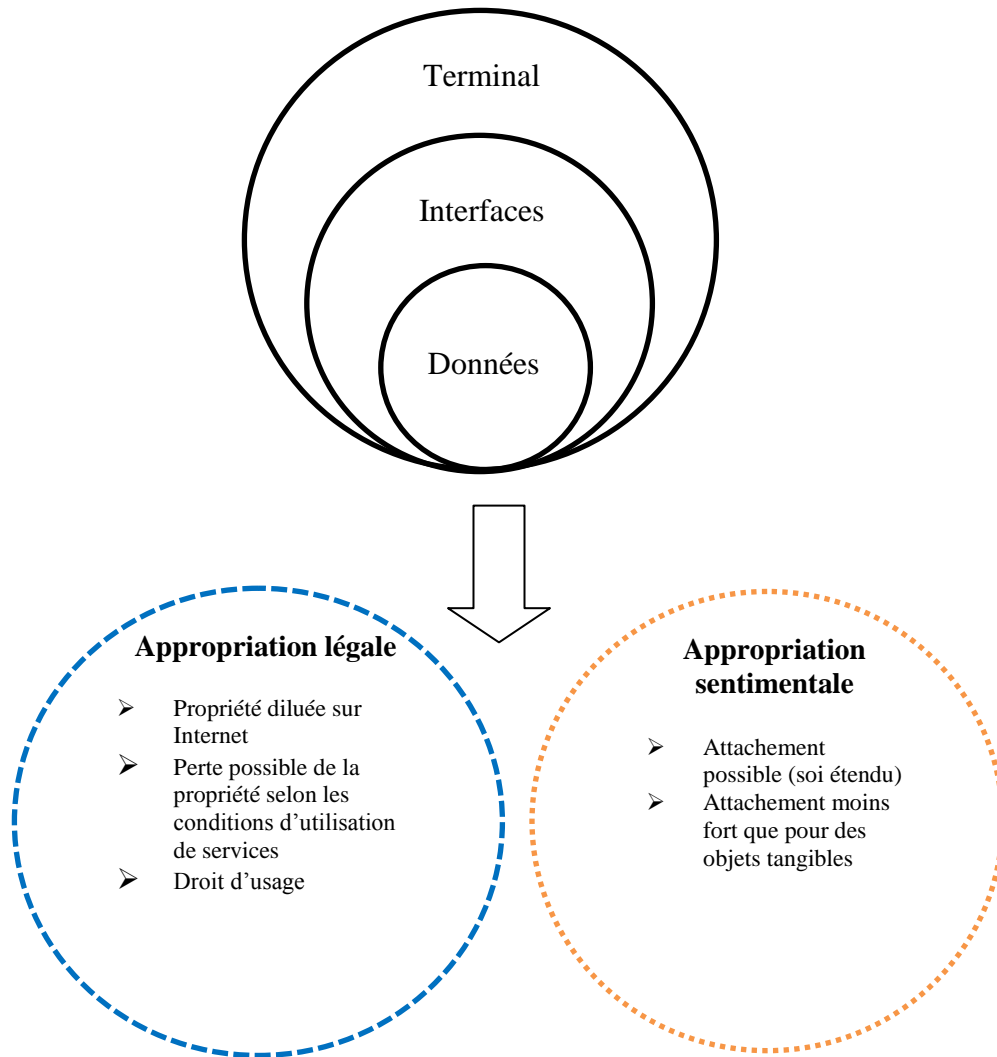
Terminal

Interfaces

Données

**Appropriation légale**

➢ Propriété diluée sur Internet
➢ Perte possible de la propriété selon les conditions d'utilisation de services
➢ Droit d'usage

**Appropriation sentimentale**

➢ Attachement possible (soi étendu)
➢ Attachement moins fort que pour des objets tangibles